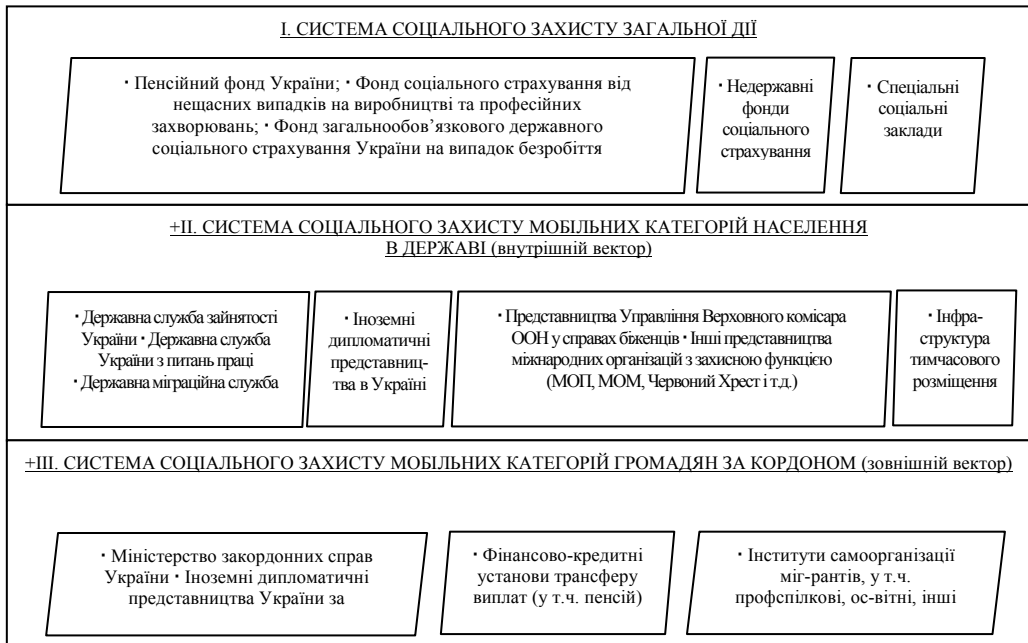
I. СИСТЕМА СОЦІАЛЬНОГО ЗАХИСТУ ЗАГАЛЬНОЇ ДІЇ

· Пенсійний фонд України; · Фонд соціального страхування від нещасних випадків на виробництві та професійних захворювань; · Фонд загальнообов'язкового державного соціального страхування України на випадок безробіття

· Недержавні фонди соціального страхування

· Спеціальні соціальні заклади

+II. СИСТЕМА СОЦІАЛЬНОГО ЗАХИСТУ МОБІЛЬНИХ КАТЕГОРІЙ НАСЕЛЕННЯ В ДЕРЖАВІ (внутрішній вектор)

· Державна служба зайнятості України · Державна служба України з питань праці · Державна міграційна служба

· Іноземні дипломатичні представництва в Україні

· Представництва Управління Верховного комісара ООН у справах біженців · Інші представництва міжнародних організацій з захисною функцією (МОП, МОМ, Червоний Хрест і т.д.)

· Інфра-структура тимчасового розміщення

+III. СИСТЕМА СОЦІАЛЬНОГО ЗАХИСТУ МОБІЛЬНИХ КАТЕГОРІЙ ГРОМАДЯН ЗА КОРДОНОМ (зовнішній вектор)

· Міністерство закордонних справ України · Іноземні дипломатичні представництва України за

· Фінансово-кредитні установи трансферу виплат (у т.ч. пенсій)

· Інститути самоорганізації міг-рантів, у т.ч. профспілкові, ос-вітні, інші